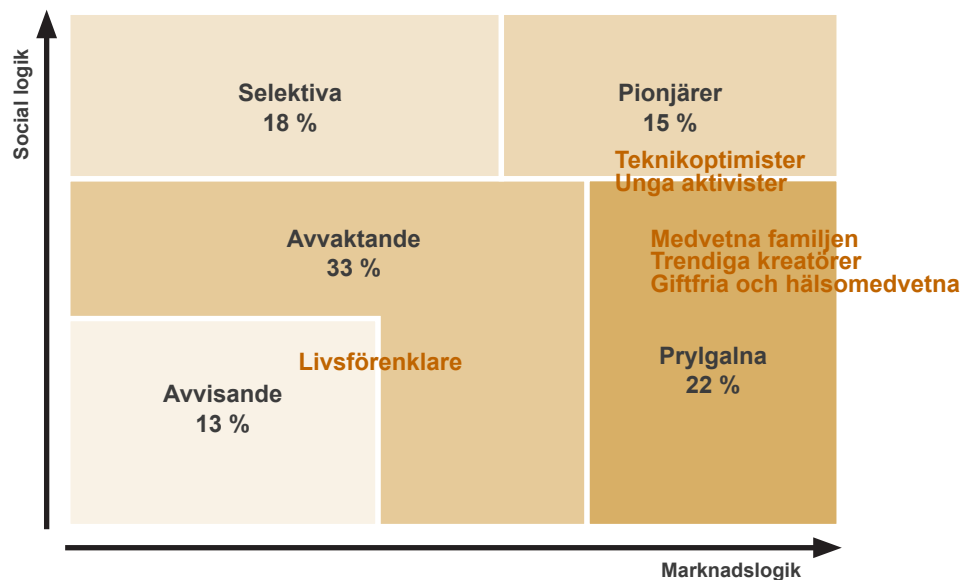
Social logik

Selektiva
18 %

Pionjärer
15 %

Teknikoptimister
Unga aktivister

Avvaktande
33 %

Medvetna familjen
Trendiga kreatörer
Giftfria och hälsomedvetna

Livsförenklare

Avvisande
13 %

Prylgalna
22 %

Marknadslogik